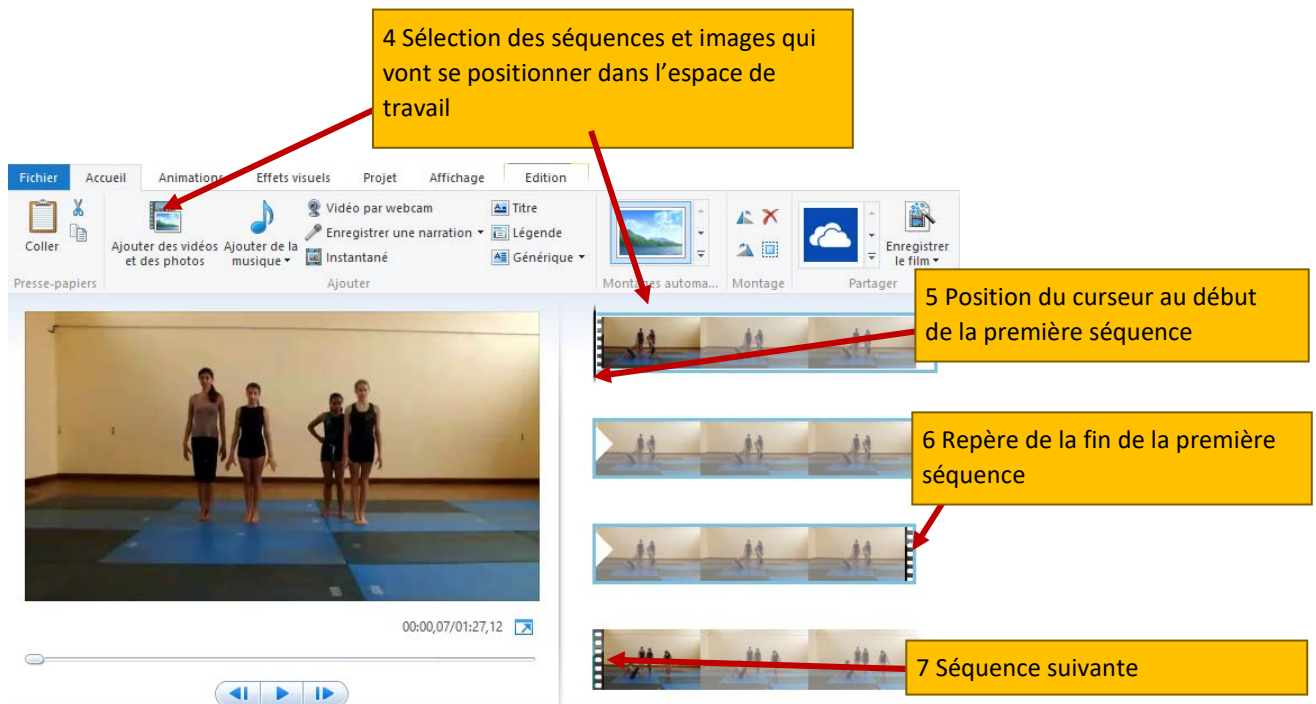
4 Sélection des séquences et images qui vont se positionner dans l'espace de travail

Fichier Accueil Animations Effets visuels Projet Affichage Edition

Coller

Presse-papiers

Ajouter des vidéos et des photos

Ajouter de la musique

Vidéo par webcam

Enregistrer une narration

Instantané

Titre

Légende

Générique

Ajouter

Montages automa...

Montage

Partager

Enregistrer le film

5 Position du curseur au début de la première séquence

6 Repère de la fin de la première séquence

00:00,07/01:27,12

7 Séquence suivante